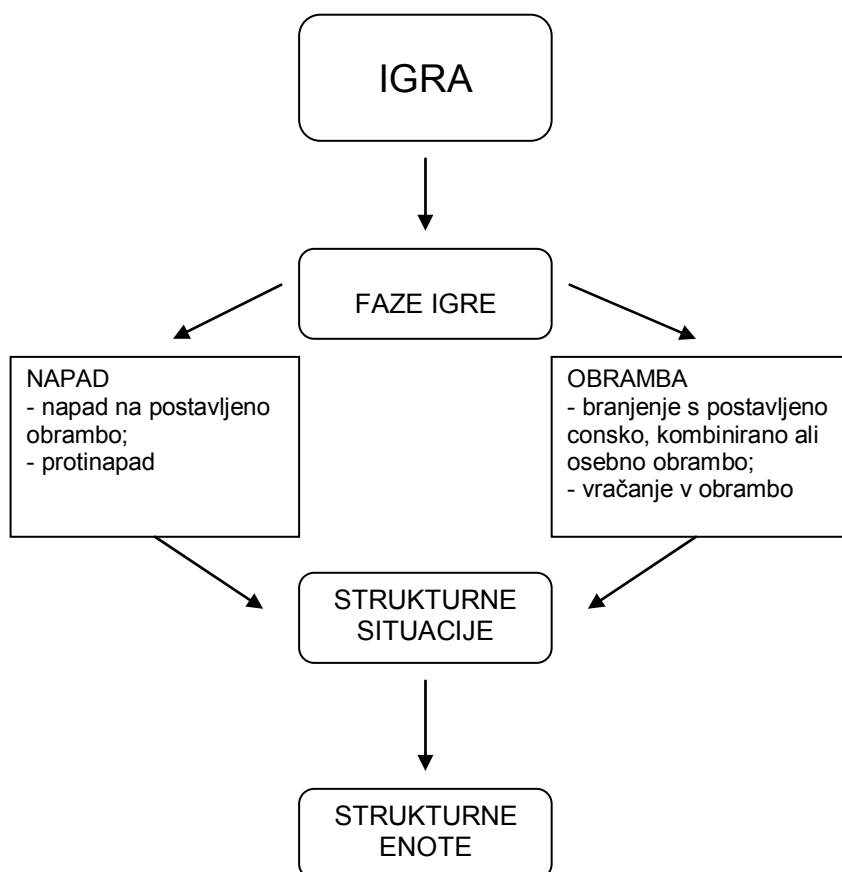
IGRA

FAZE IGRE

NAPAD
- napad na postavljeno obrambo;
- protinapad

OBRAMBA
- branjenje s postavljeno consko, kombinirano ali osebno obrambo;
- vračanje v obrambo

STRUKTURNE SITUACIJE

STRUKTURNE ENOTE